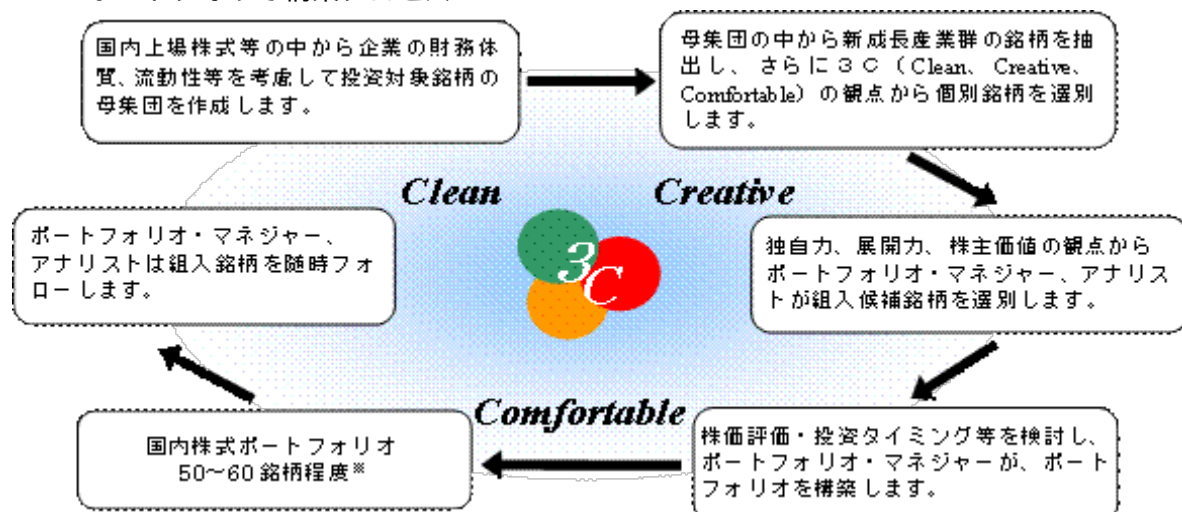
国内上場株式等の中から企業の財務体質、流動性等を考慮して投資対象銘柄の母集団を作成します。

母集団の中から新成長産業群の銘柄を抽出し、さらに３Ｃ（Clean、Creative、Comfortable）の観点から個別銘柄を選別します。

Clean

Creative

3C

独自力、展開力、株主価値の観点からポートフォリオ・マネジャー、アナリストが組入候補銘柄を選別します。

株価評価・投資タイミング等を検討し、ポートフォリオ・マネジャーが、ポートフォリオを構築します。

Comfortable

国内株式ポートフォリオ
50～60 銘柄程度※

ポートフォリオ・マネジャー、アナリストは組入銘柄を随時フォローします。